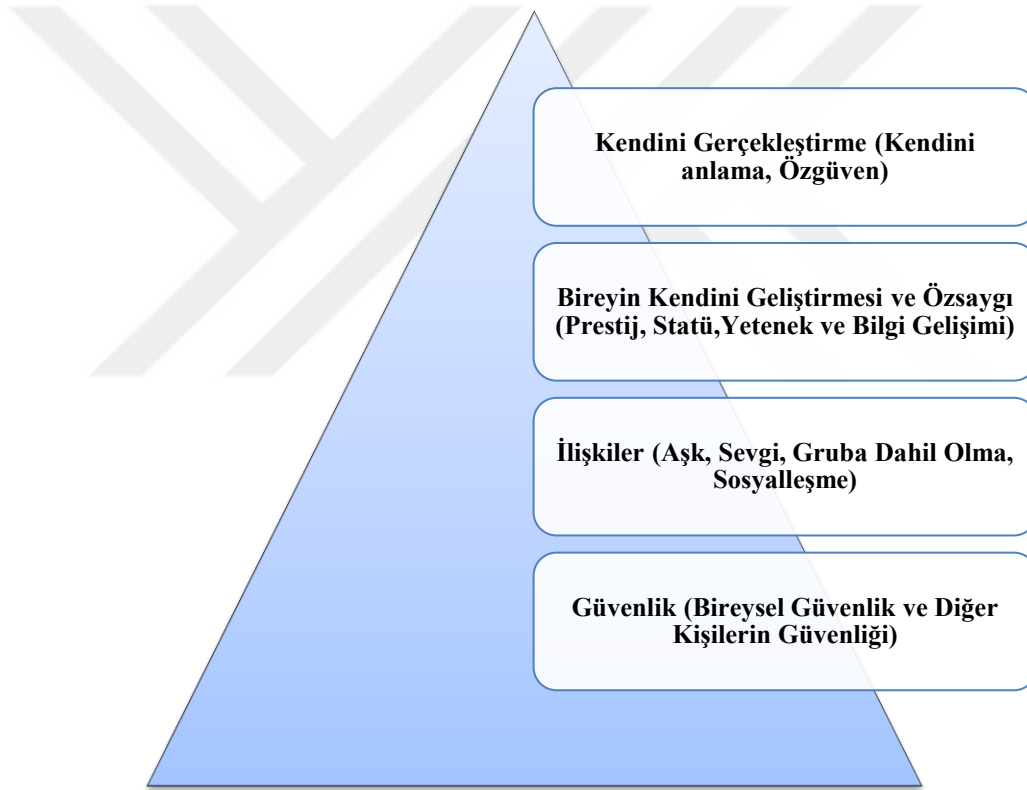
Kendini Gerçekleştirme (Kendini anlama, Özgüven)

Bireyin Kendini Geliştirmesi ve Özsaygı (Prestij, Statü,Yetenek ve Bilgi Gelişimi)

İlişkiler (Aşk, Sevgi, Gruba Dahil Olma, Sosyalleşme)

Güvenlik (Bireysel Güvenlik ve Diğer Kişilerin Güvenliği)